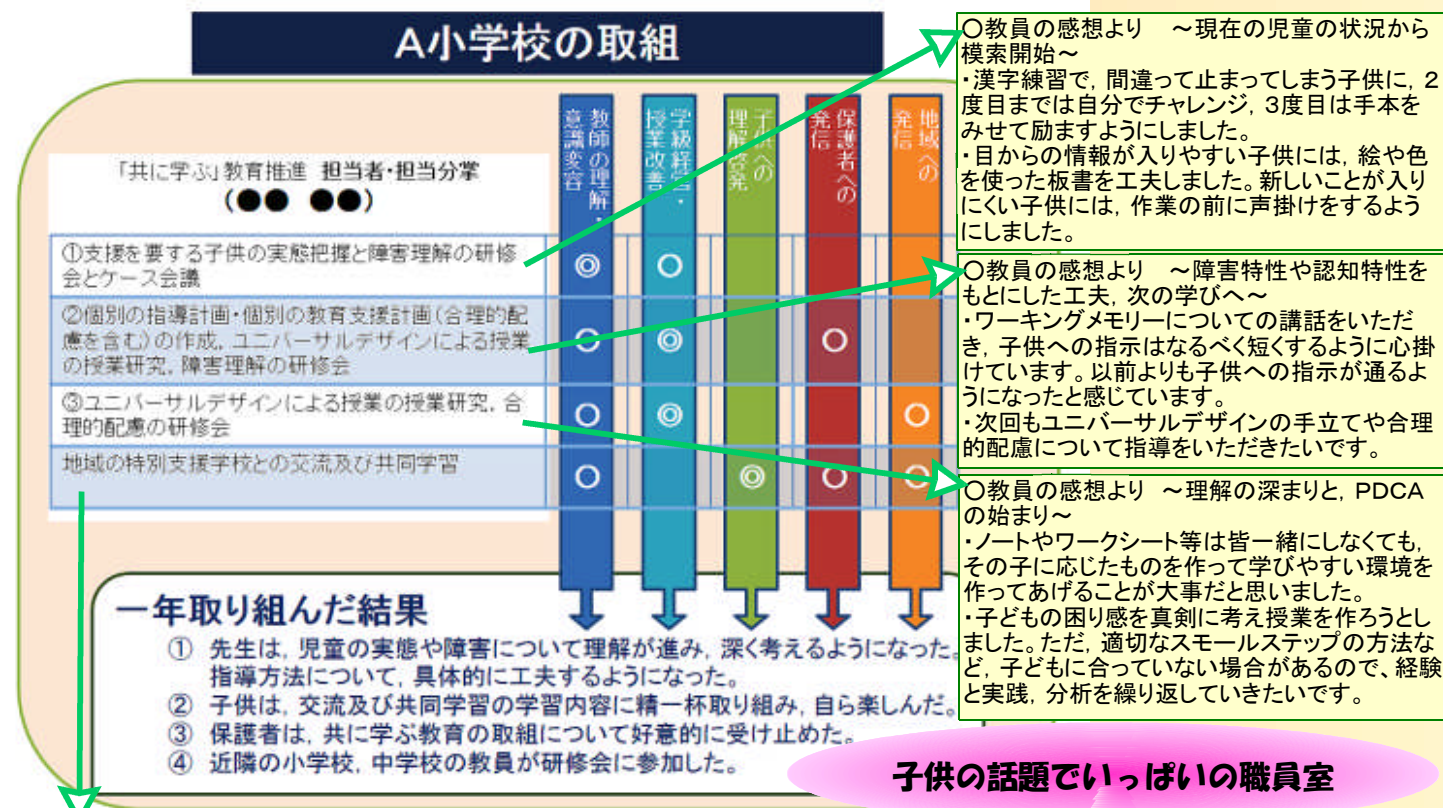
A小学校の取組

「共に学ぶ」教育推進　担当者・担当分掌
（●●　●●）

| | 教師の理解・意識変容 | 学級経営・授業改善 | 子供への理解啓発 | 保護者への発信 | 地域への発信 |
|---|---|---|---|---|---|
| ①支援を要する子供の実態把握と障害理解の研修会とケース会議 | ◎ | ○ | | | |
| ②個別の指導計画・個別の教育支援計画（合理的配慮を含む）の作成，ユニバーサルデザインによる授業の授業研究，障害理解の研修会 | ○ | ◎ | | ○ | |
| ③ユニバーサルデザインによる授業の授業研究，合理的配慮の研修会 | ○ | ◎ | | | ○ |
| 地域の特別支援学校との交流及び共同学習 | ○ | | ◎ | ○ | ○ |

○教員の感想より　～現在の児童の状況から模索開始～
・漢字練習で，間違って止まってしまう子供に，２度目までは自分でチャレンジ，３度目は手本をみせて励ますようにしました。
・目からの情報が入りやすい子供には，絵や色を使った板書を工夫しました。新しいことが入りにくい子供には，作業の前に声掛けをするようにしました。

○教員の感想より　～障害特性や認知特性をもとにした工夫，次の学びへ～
・ワーキングメモリーについての講話をいただき，子供への指示はなるべく短くするように心掛けています。以前よりも子供への指示が通るようになったと感じています。
・次回もユニバーサルデザインの手立てや合理的配慮について指導をいただきたいです。

○教員の感想より　～理解の深まりと，PDCAの始まり～
・ノートやワークシート等は皆一緒にしなくても，その子に応じたものを作って学びやすい環境を作ってあげることが大事だと思いました。
・子どもの困り感を真剣に考え授業を作ろうとしました。ただ，適切なスモールステップの方法など，子どもに合っていない場合があるので、経験と実践，分析を繰り返していきたいです。

一年取り組んだ結果
①　先生は，児童の実態や障害について理解が進み，深く考えるようになった。指導方法について，具体的に工夫するようになった。
②　子供は，交流及び共同学習の学習内容に精一杯取り組み，自ら楽しんだ。
③　保護者は，共に学ぶ教育の取組について好意的に受け止めた。
④　近隣の小学校，中学校の教員が研修会に参加した。

子供の話題でいっぱいの職員室